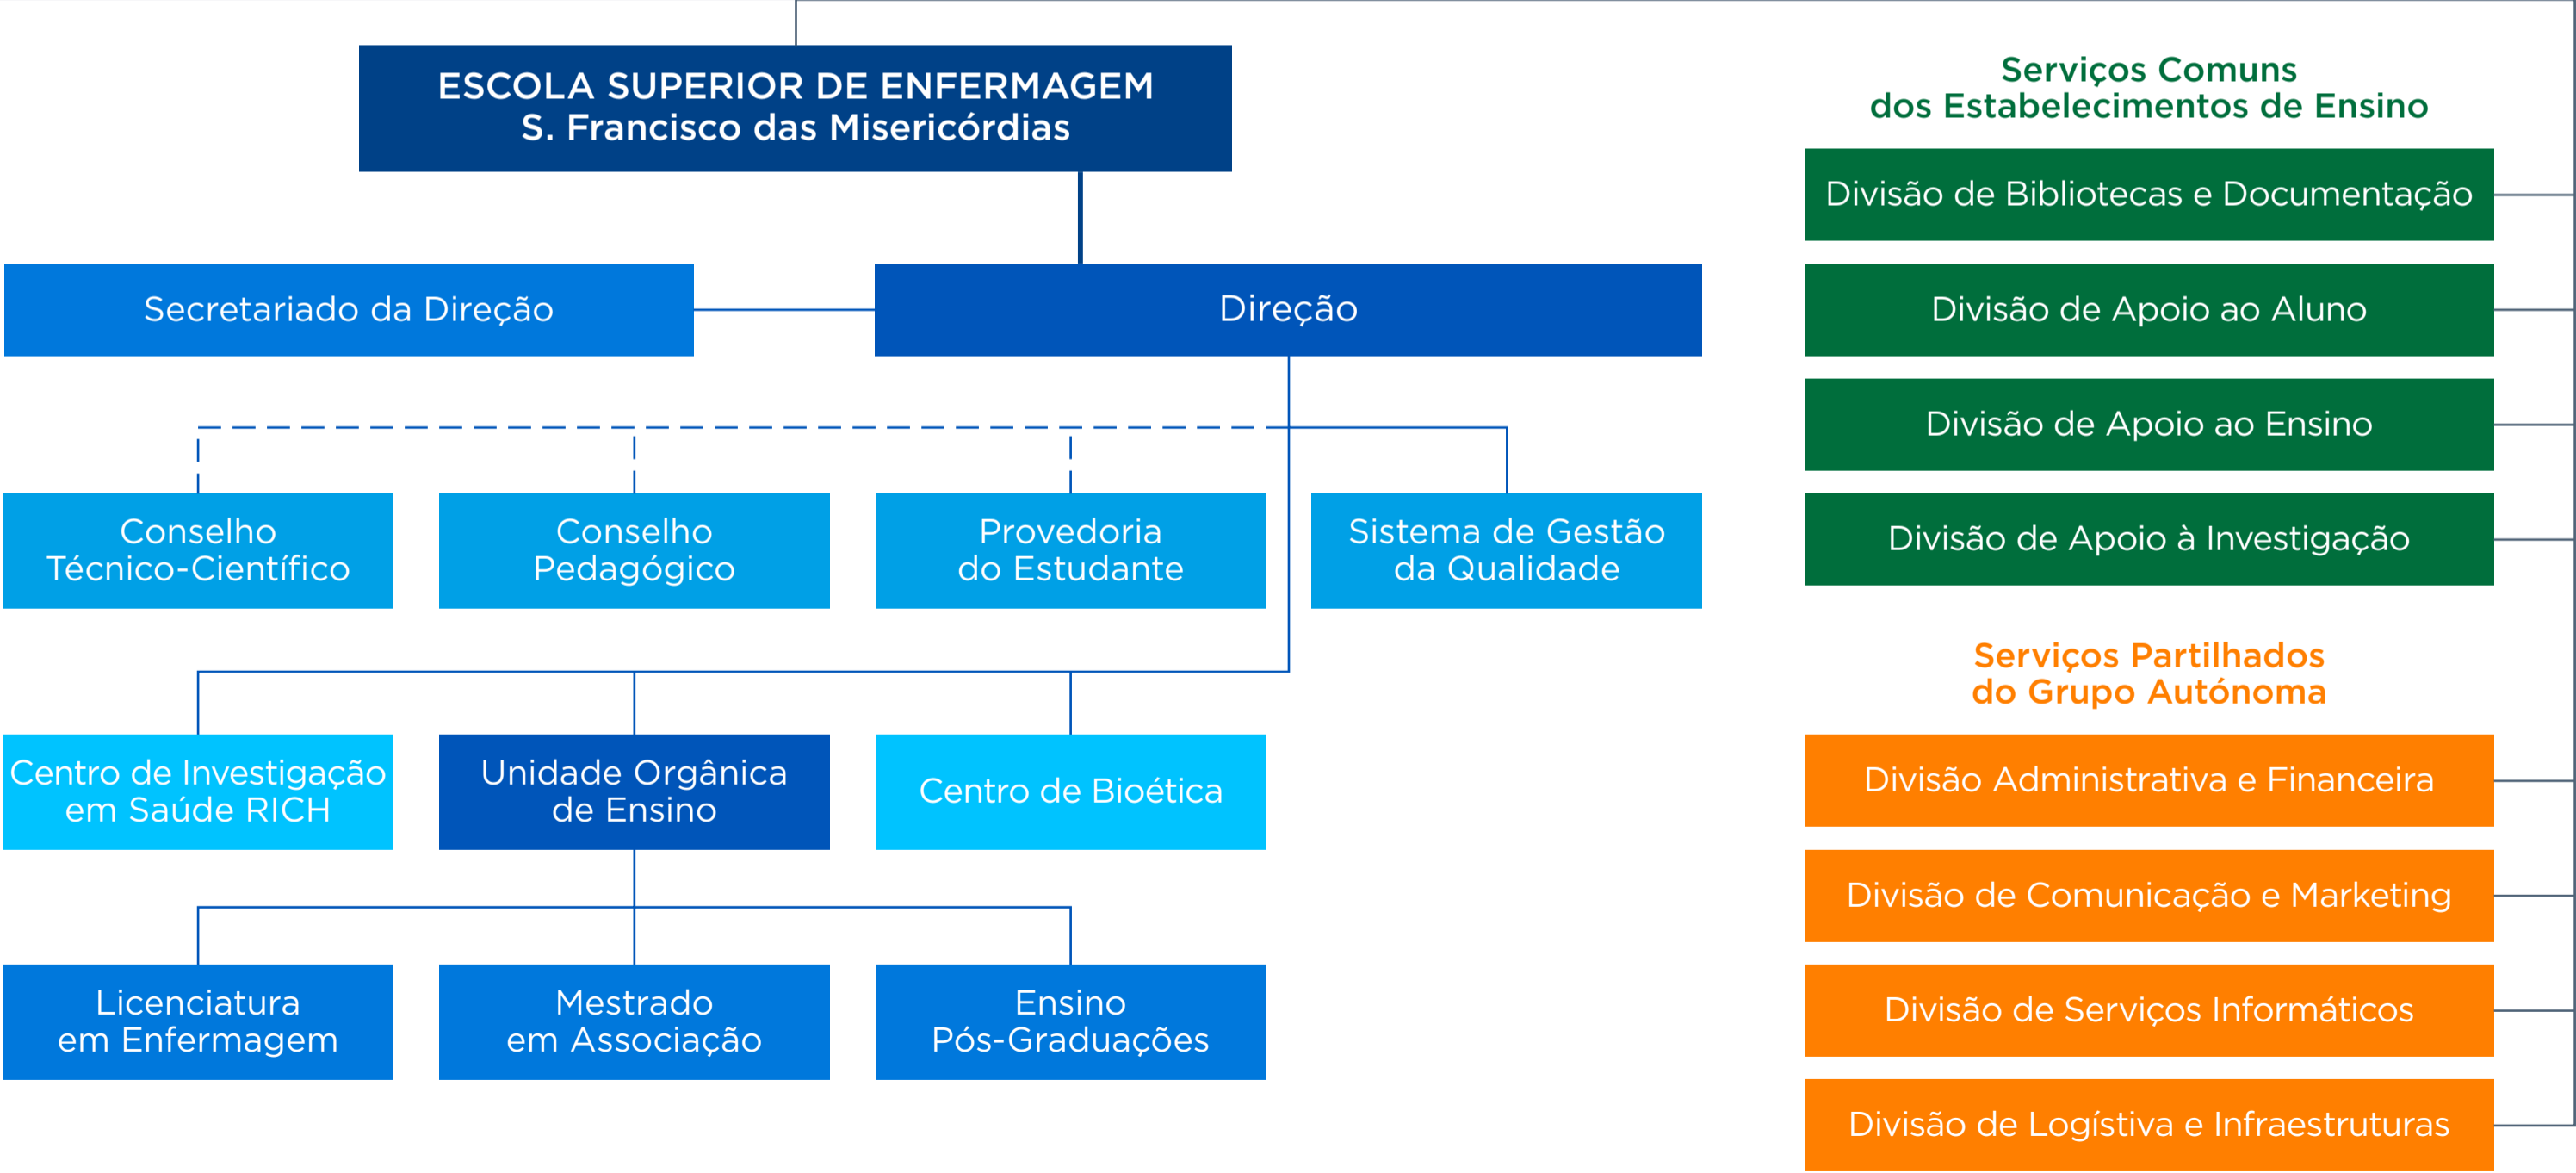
ESCOLA SUPERIOR DE ENFERMAGEM
S. Francisco das Misericórdias

Secretariado da Direção

Direção

Conselho Técnico-Científico

Conselho Pedagógico

Provedoria do Estudante

Sistema de Gestão da Qualidade

Centro de Investigação em Saúde RICH

Unidade Orgânica de Ensino

Centro de Bioética

Licenciatura em Enfermagem

Mestrado em Associação

Ensino Pós-Graduações

Serviços Comuns dos Estabelecimentos de Ensino

Divisão de Bibliotecas e Documentação

Divisão de Apoio ao Aluno

Divisão de Apoio ao Ensino

Divisão de Apoio à Investigação

Serviços Partilhados do Grupo Autónoma

Divisão Administrativa e Financeira

Divisão de Comunicação e Marketing

Divisão de Serviços Informáticos

Divisão de Logística e Infraestruturas